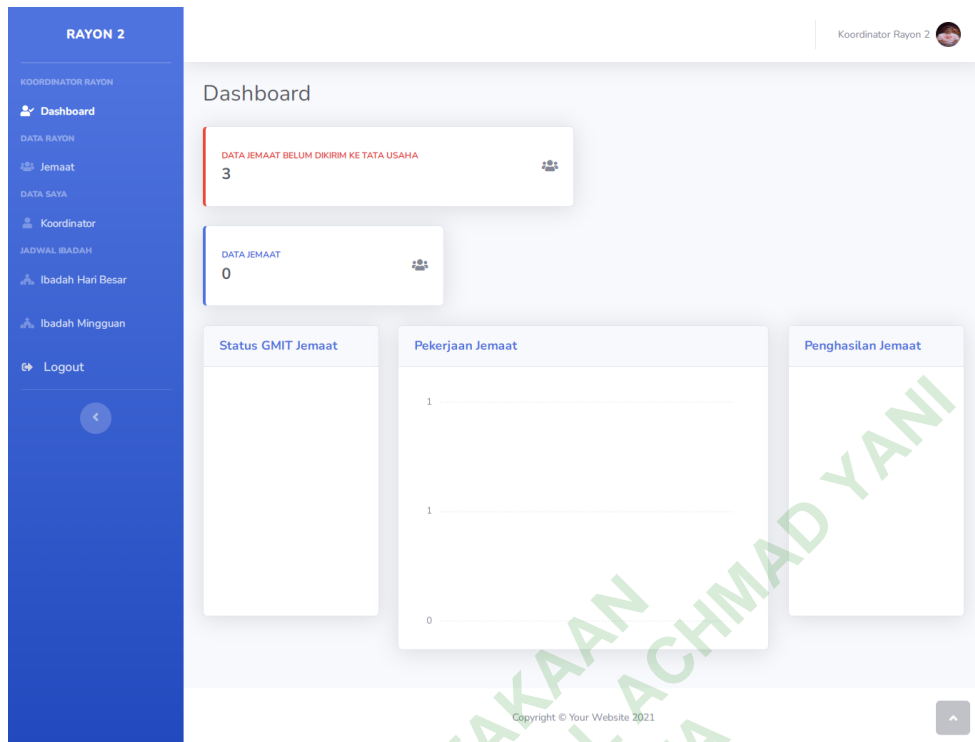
RAYON 2

KOORDINATOR RAYON

Dashboard

DATA RAYON

Jemaat

DATA SAYA

Koordinator

JADWAL IBADAH

Ibadah Hari Besar

Ibadah Mingguan

Logout

Koordinator Rayon 2

Dashboard

DATA JEMAAT BELUM DIKIRIM KE TATA USAHA
3

DATA JEMAAT
0

Status GMIT Jemaat

Pekerjaan Jemaat

1

1

0

Penghasilan Jemaat

Copyright © Your Website 2021

AKAAN ACHMAD YANI